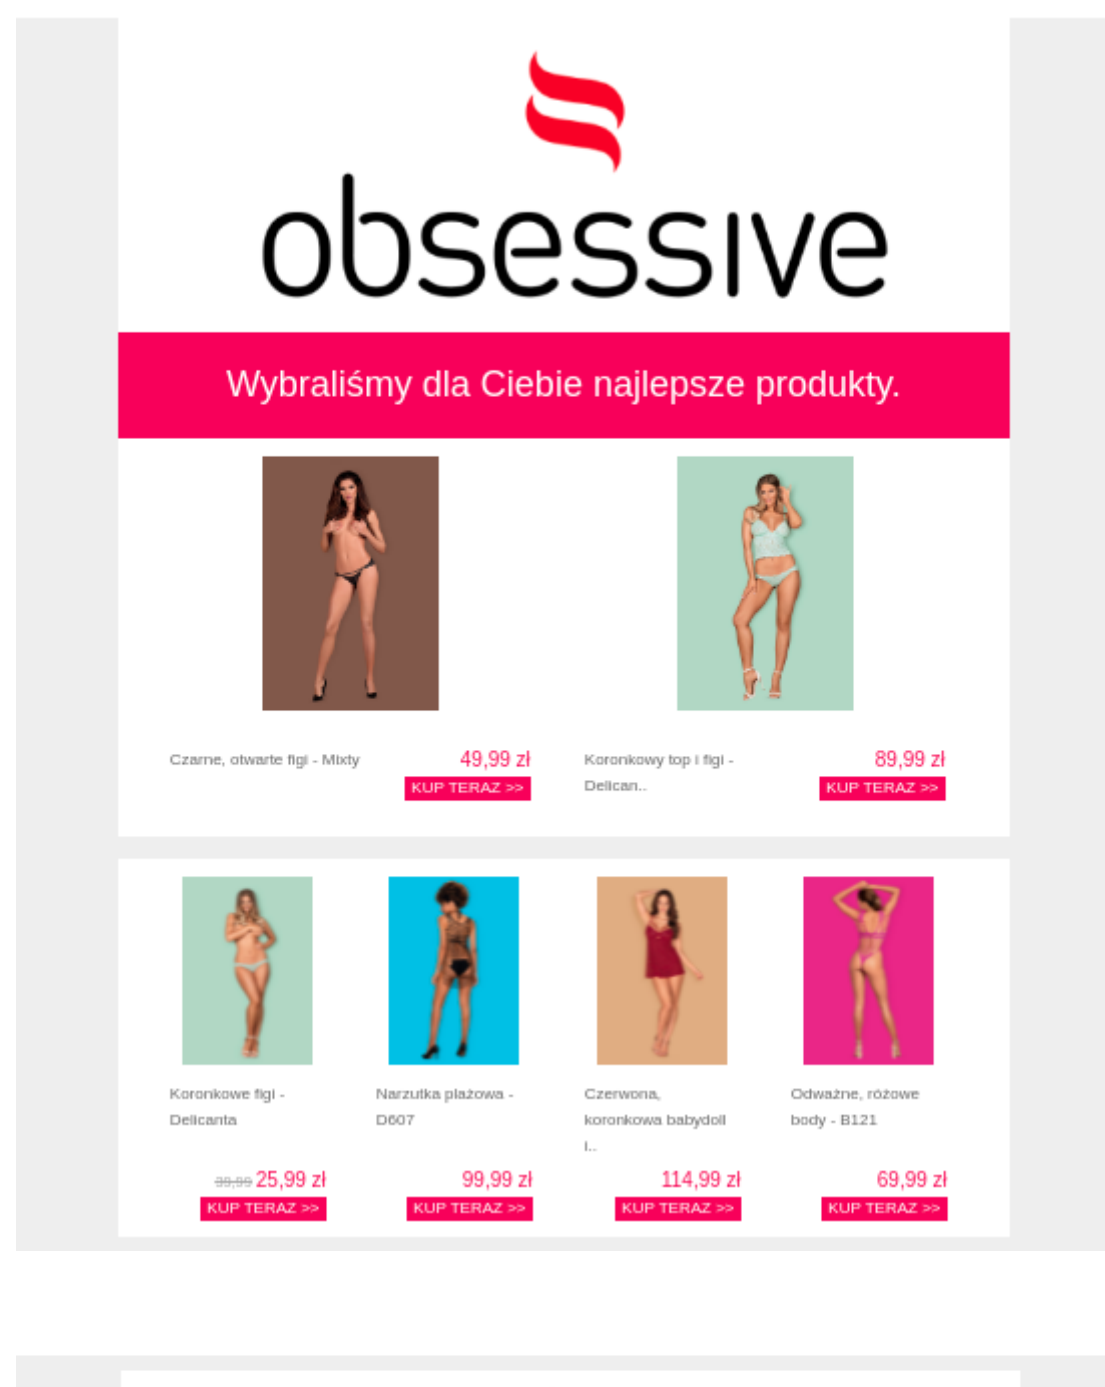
obsessive

Wybraliśmy dla Ciebie najlepsze produkty.

Czarne, otwarte figi - Mixty

49,99 zł

KUP TERAZ >>

Koronkowy top i figi - Delican..

89,99 zł

KUP TERAZ >>

Koronkowe figi - Delicanta

39,99 25,99 zł

KUP TERAZ >>

Narzutka plażowa - D607

99,99 zł

KUP TERAZ >>

Czerwona, koronkowa babydoll i..

114,99 zł

KUP TERAZ >>

Odważne, różowe body - B121

69,99 zł

KUP TERAZ >>